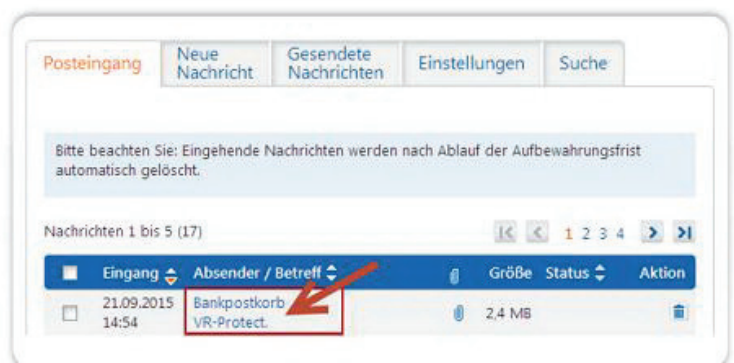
Posteingang | Neue Nachricht | Gesendete Nachrichten | Einstellungen | Suche

Bitte beachten Sie: Eingehende Nachrichten werden nach Ablauf der Aufbewahrungsfrist automatisch gelöscht.

Nachrichten 1 bis 5 (17)

1 2 3 4

| | Eingang | Absender / Betreff | | Größe | Status | Aktion |
|---|---|---|---|---|---|---|
| | 21.09.2015 14:54 | Bankpostkorb VR-Protect. | | 2,4 MB | | |